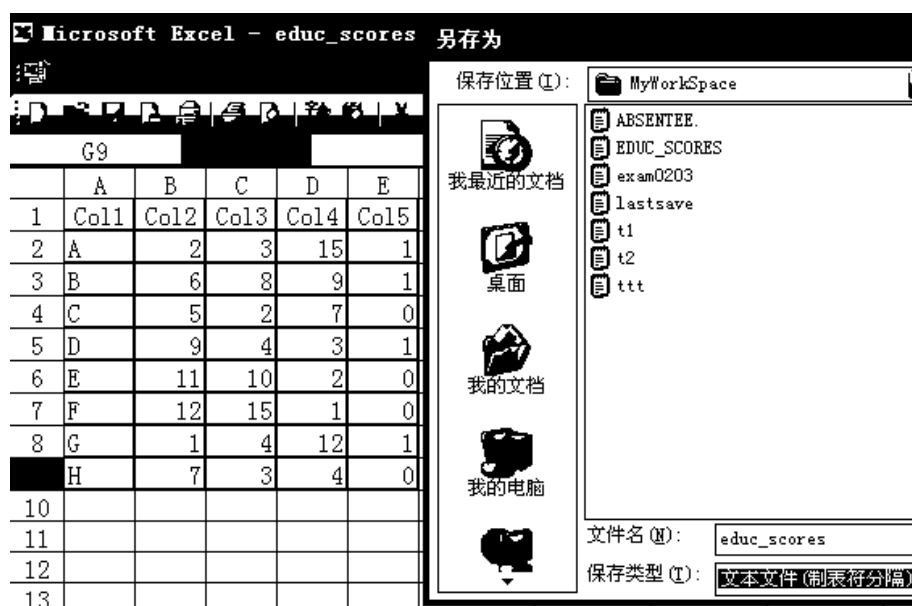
Microsoft Excel - educ_scores

G9

| | A | B | C | D | E |
|---|---|---|---|---|---|
| 1 | Col1 | Col2 | Col3 | Col4 | Col5 |
| 2 | A | 2 | 3 | 15 | 1 |
| 3 | B | 6 | 8 | 9 | 1 |
| 4 | C | 5 | 2 | 7 | 0 |
| 5 | D | 9 | 4 | 3 | 1 |
| 6 | E | 11 | 10 | 2 | 0 |
| 7 | F | 12 | 15 | 1 | 0 |
| 8 | G | 1 | 4 | 12 | 1 |
| | H | 7 | 3 | 4 | 0 |
| 10 | | | | | |
| 11 | | | | | |
| 12 | | | | | |
| 13 | | | | | |

另存为

保存位置(I): MyWorkSpace

我最近的文档
桌面
我的文档
我的电脑

ABSENTEE.
EDUC_SCORES
exam0203
lastsave
t1
t2
ttt

文件名(N): educ_scores
保存类型(T): 文本文件(制表符分隔)